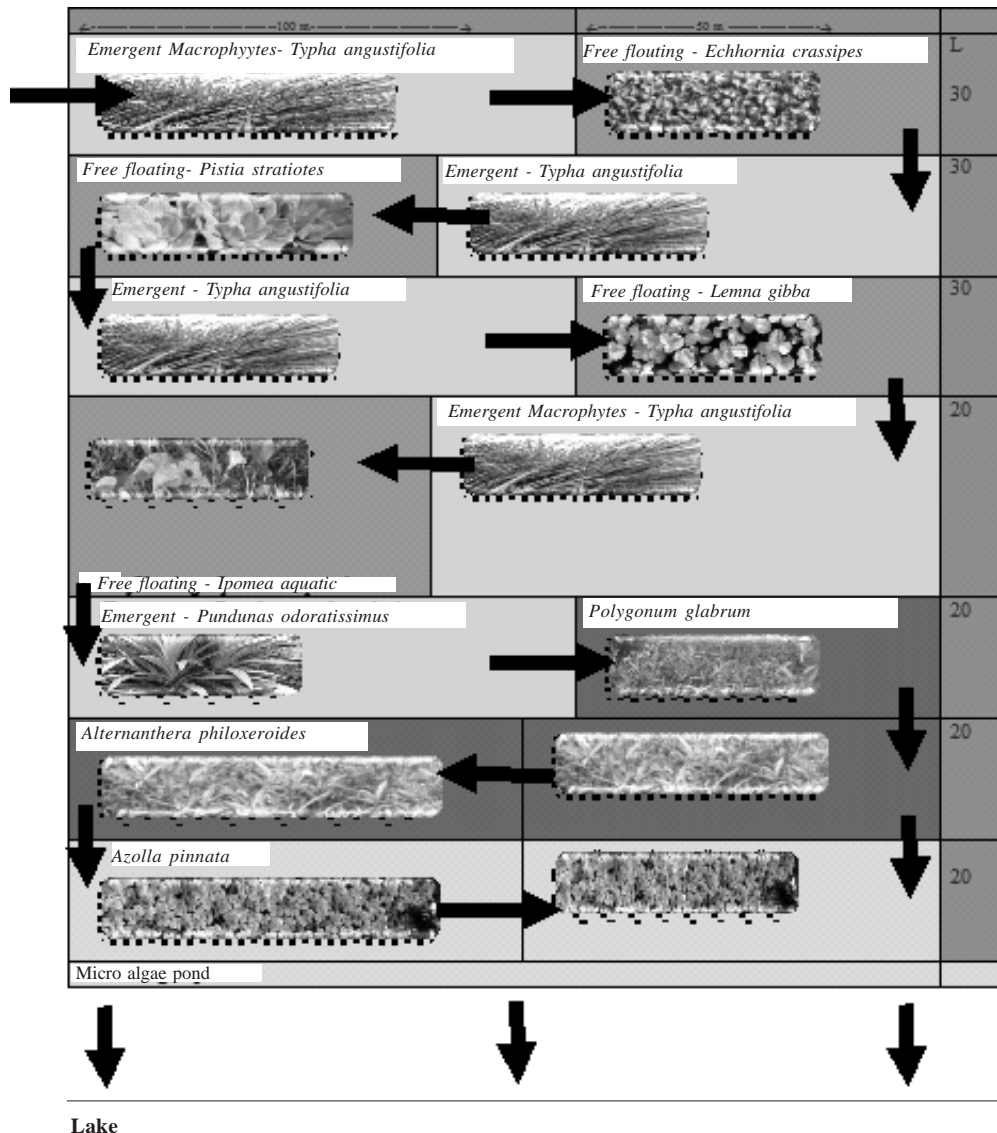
100 m.

50 m.

Emergent Macrophyytes- Typha angustifolia

Free flouting - Echhornia crassipes

L

30

Free floating- Pistia stratiotes

Emergent - Typha angustifolia

30

Emergent - Typha angustifolia

Free floating - Lemna gibba

30

Emergent Macrophytes - Typha angustifolia

20

Free floating - Ipomea aquatic

Emergent - Pundunas odoratissimus

Polygonum glabrum

20

Alternanthera philoxeroides

20

Azolla pinnata

20

Micro algae pond

Lake